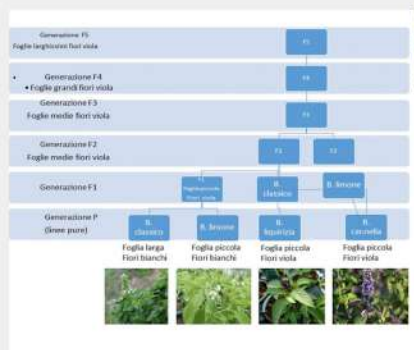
Generazione F5
Foglie larghissime fiori viola

F5

Generazione F4
• Foglie grandi fiori viola

F4

Generazione F3
Foglie medie fiori viola

F3

Generazione F2
Foglie medie fiori viola

F2

F2

Generazione F1

Foglia piccola fiori viola

B. classico

B. limone

Generazione P
(linee pure)

B. classico

B. limone

B. liquirizia

B. cannella

Foglia larga
Fiori bianchi

Foglia piccola
Fiori bianchi

Foglia piccola
Fiori viola

Foglia piccola
Fiori viola